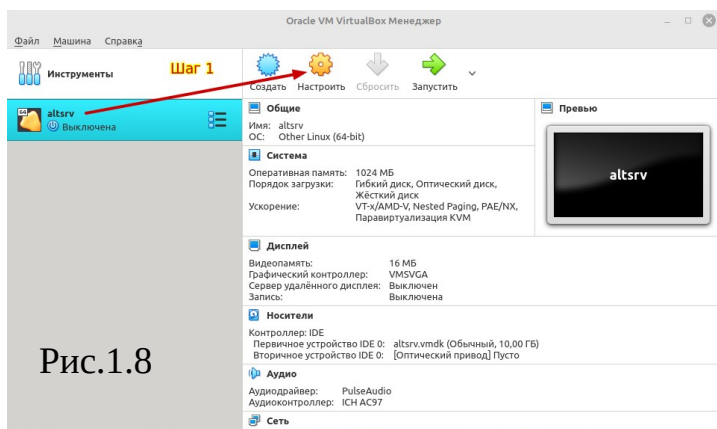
Oracle VM VirtualBox Менеджер

Файл Машина Справка

Инструменты

Шаг 1

Создать Настроить Сбросить Запустить

altsrv
Выключена

Общие
Имя: altsrv
ОС: Other Linux (64-bit)

Система
Оперативная память: 1024 МБ
Порядок загрузки: Гибкий диск, Оптический диск, Жёсткий диск
Ускорение: VT-x/AMD-V, Nested Paging, PAE/NX, Паравиртуализация KVM

Превью

altsrv

Дисплей
Видеопамять: 16 МБ
Графический контроллер: VMSVGA
Сервер удалённого дисплея: Выключен
Запись: Выключена

Носители
Контроллер: IDE
Первичное устройство IDE 0: altsrv.vmdk (Обычный, 10,00 ГБ)
Вторичное устройство IDE 0: [Оптический привод] Пусто

Рис.1.8

Аудио
Аудиодрайвер: PulseAudio
Аудиоконтроллер: ICH AC97

Сеть